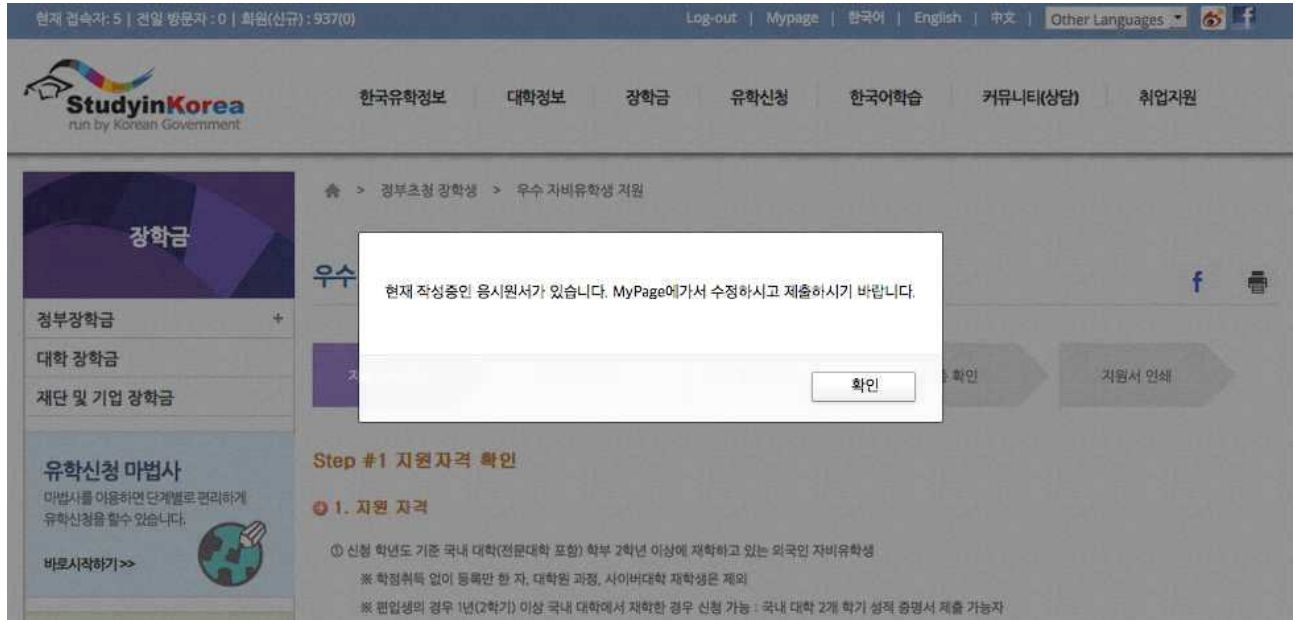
현재 접속자 : 5 | 전일 방문자 : 0 | 회원(신규) : 937(0)

Log-out | Mypage | 한국어 | English | 中文 | Other Languages

StudyinKorea
run by Korean Government

한국유학정보 대학정보 장학금 유학신청 한국어학습 커뮤니티(상담) 취업지원

장학금

정부장학금 +
대학 장학금
재단 및 기업 장학금

유학신청 마법사
마법사를 이용하면 단계별로 편리하게 유학신청을 할 수 있습니다.
바로시작하기>>

> 정부초청 장학생 > 우수 자비유학생 지원

우수

현재 작성중인 응시원서가 있습니다. MyPage에가서 수정하시고 제출하시기 바랍니다.

확인

확인

지원서 인쇄

Step #1 지원자격 확인

1. 지원 자격

① 신청 학년도 기준 국내 대학(전문대학 포함) 학부 2학년 이상에 재학하고 있는 외국인 자비유학생

※ 학점취득 없이 등록만 한 자, 대학원 과정, 사이버대학 재학생은 제외

※ 편입생의 경우 1년(2학기) 이상 국내 대학에서 재학한 경우 신청 가능 : 국내 대학 2개 학기 성적 증명서 제출 가능자